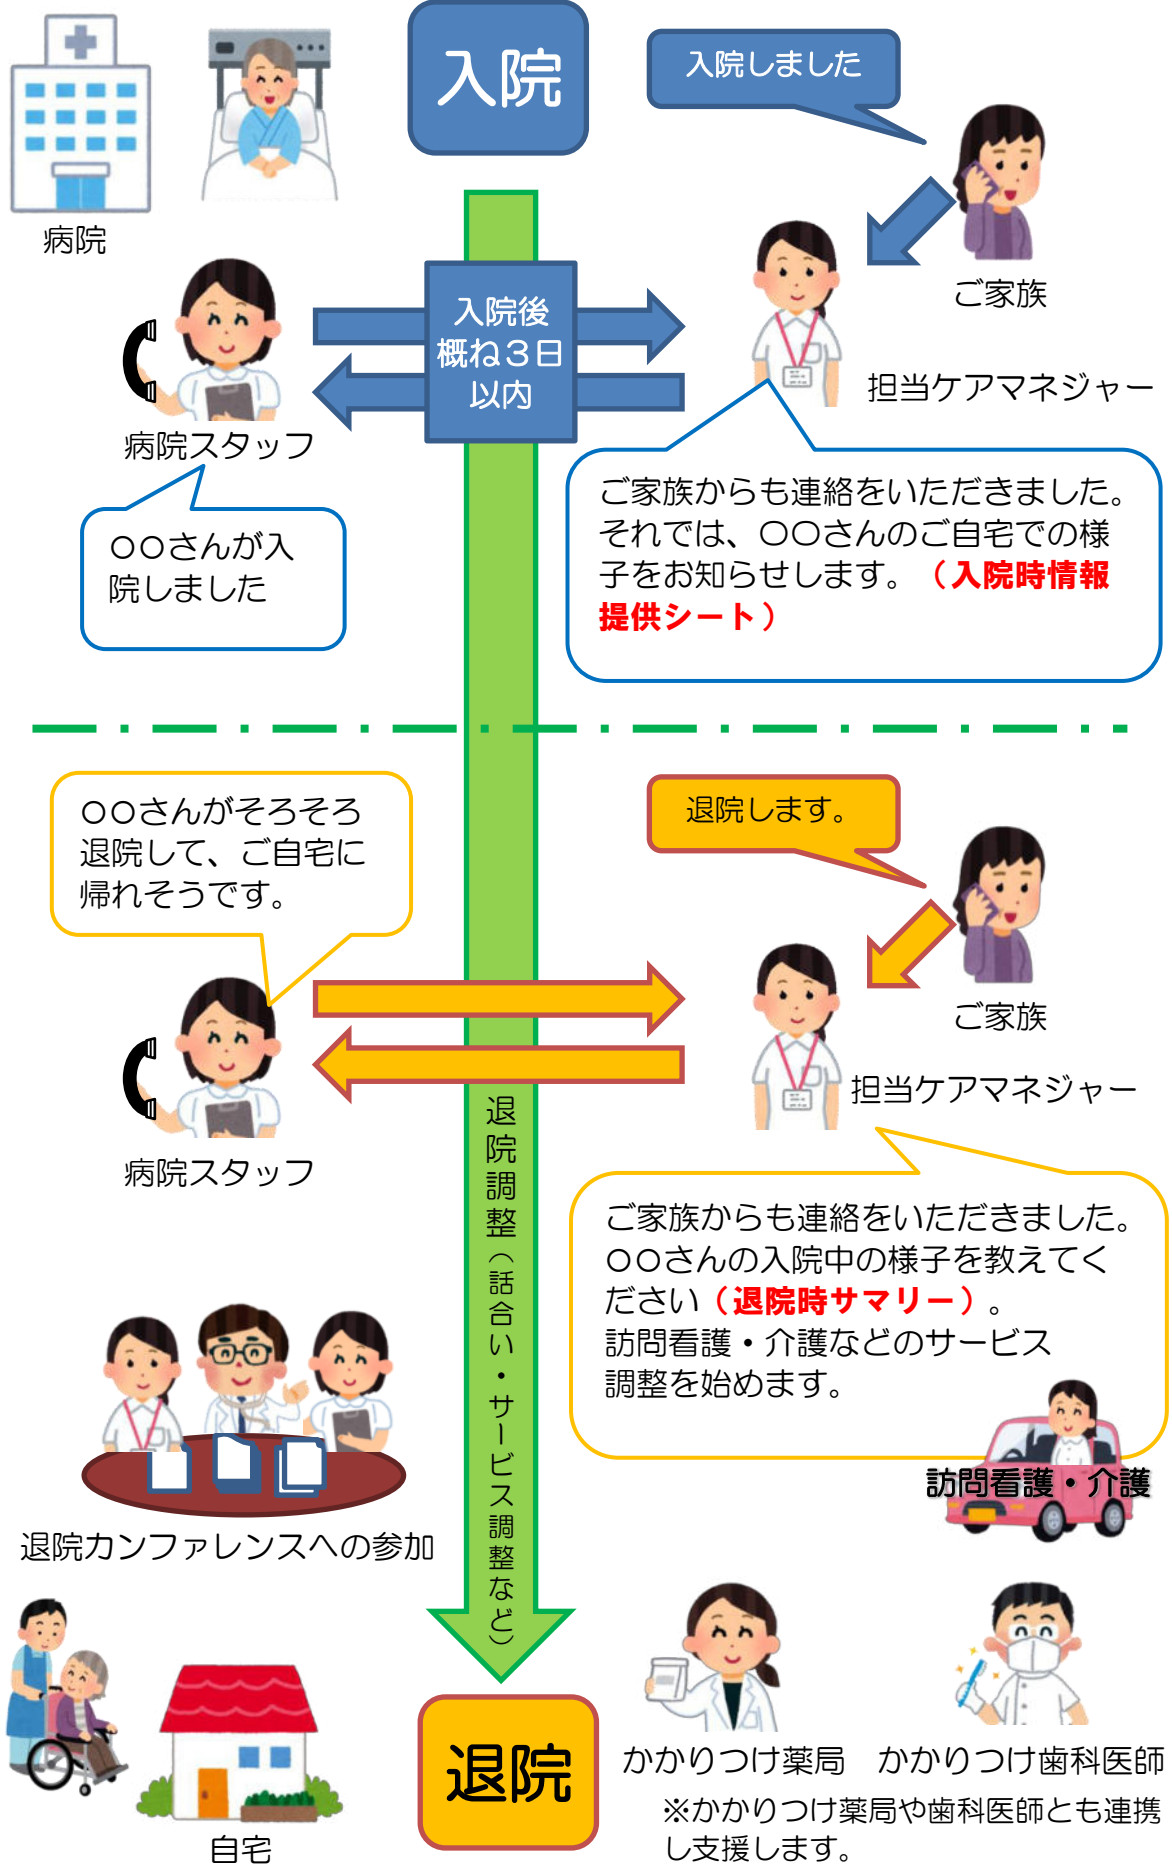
入院

病院

入院しました

ご家族

入院後
概ね３日
以内

病院スタッフ

担当ケアマネジャー

〇〇さんが入院しました

ご家族からも連絡をいただきました。それでは、〇〇さんのご自宅での様子をお知らせします。（入院時情報提供シート）

〇〇さんがそろそろ退院して、ご自宅に帰れそうです。

退院します。

ご家族

担当ケアマネジャー

病院スタッフ

退院調整（話合い・サービス調整など）

ご家族からも連絡をいただきました。〇〇さんの入院中の様子を教えてください（退院時サマリー）。
訪問看護・介護などのサービス調整を始めます。

訪問看護・介護

退院カンファレンスへの参加

自宅

退院

かかりつけ薬局　かかりつけ歯科医師

※かかりつけ薬局や歯科医師とも連携し支援します。